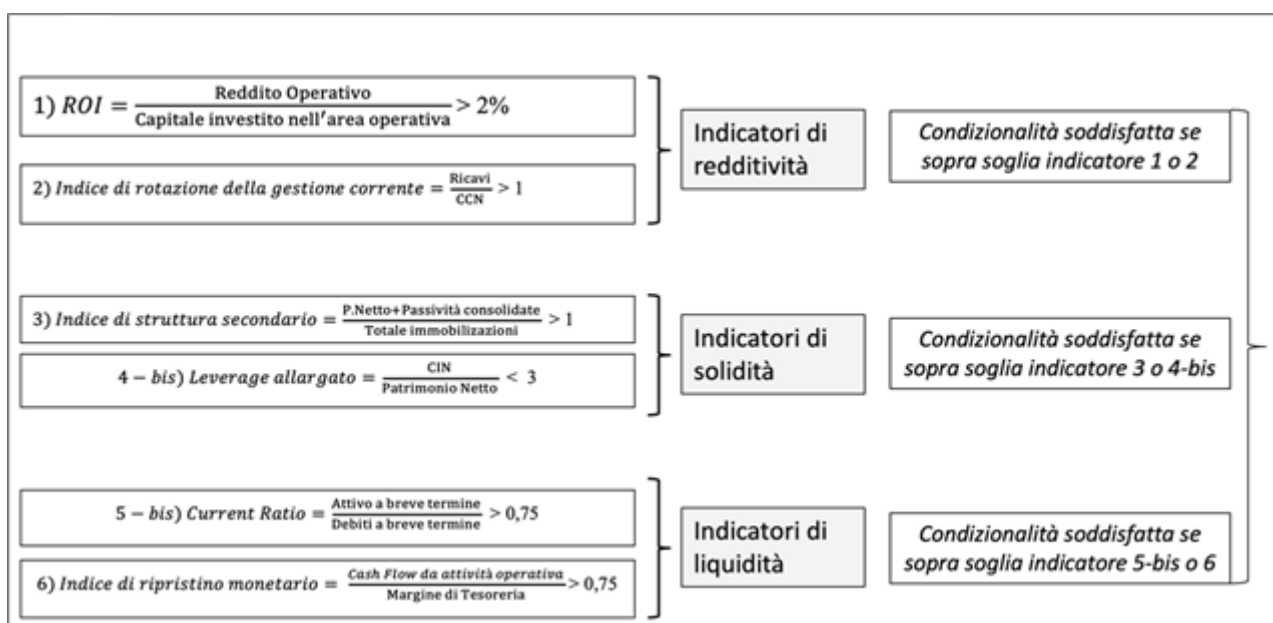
1) $ROI = \frac{\text{Reddito Operativo}}{\text{Capitale investito nell'area operativa}} > 2\%$

2) $Indice\ di\ rotazione\ della\ gestione\ corrente = \frac{\text{Ricavi}}{\text{CCN}} > 1$

Indicatori di redditività

Condizionalità soddisfatta se sopra soglia indicatore 1 o 2

3) $Indice\ di\ struttura\ secondario = \frac{\text{P.Netto+Passività consolidate}}{\text{Totale immobilizzazioni}} > 1$

$4 - bis)\ Leverage\ allargato = \frac{\text{CIN}}{\text{Patrimonio Netto}} < 3$

Indicatori di solidità

Condizionalità soddisfatta se sopra soglia indicatore 3 o 4-bis

$5 - bis)\ Current\ Ratio = \frac{\text{Attivo a breve termine}}{\text{Debiti a breve termine}} > 0,75$

6) $Indice\ di\ ripristino\ monetario = \frac{Cash\ Flow\ da\ attività\ operativa}{\text{Margine di Tesoreria}} > 0,75$

Indicatori di liquidità

Condizionalità soddisfatta se sopra soglia indicatore 5-bis o 6